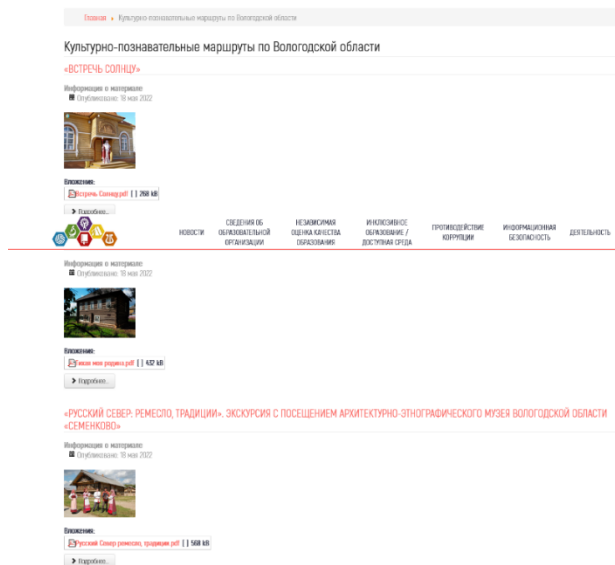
Главная » Культурно-познавательные маршруты по Вологодской области

Культурно-познавательные маршруты по Вологодской области

«ВСТРЕЧЬ СОЛНЦУ»

Информация о материале
Опубликовано: 18 мая 2022

Вложения:
Встречь Солнцу.pdf | 268 kB

Подробнее...

НОВОСТИ | СВЕДЕНИЯ ОБ ОБРАЗОВАТЕЛЬНОЙ ОРГАНИЗАЦИИ | НЕЗАВИСИМАЯ ОЦЕНКА КАЧЕСТВА ОБРАЗОВАНИЯ | ИНКЛЮЗИВНОЕ ОБРАЗОВАНИЕ / ДОСТУПНАЯ СРЕДА | ПРОТИВОДЕЙСТВИЕ КОРРУПЦИИ | ИНФОРМАЦИОННАЯ БЕЗОПАСНОСТЬ | ДЕЯТЕЛЬНОСТЬ

Информация о материале
Опубликовано: 18 мая 2022

Вложения:
Тихая моя родина.pdf | 432 kB

Подробнее...

«РУССКИЙ СЕВЕР. РЕМЕСЛО, ТРАДИЦИИ». ЭКСКУРСИЯ С ПОСЕЩЕНИЕМ АРХИТЕКТУРНО-ЭТНОГРАФИЧЕСКОГО МУЗЕЯ ВОЛОГОДСКОЙ ОБЛАСТИ «СЕМЕНКОВО»

Информация о материале
Опубликовано: 18 мая 2022

Вложения:
Русский Север ремесло, традиции.pdf | 568 kB

Подробнее...